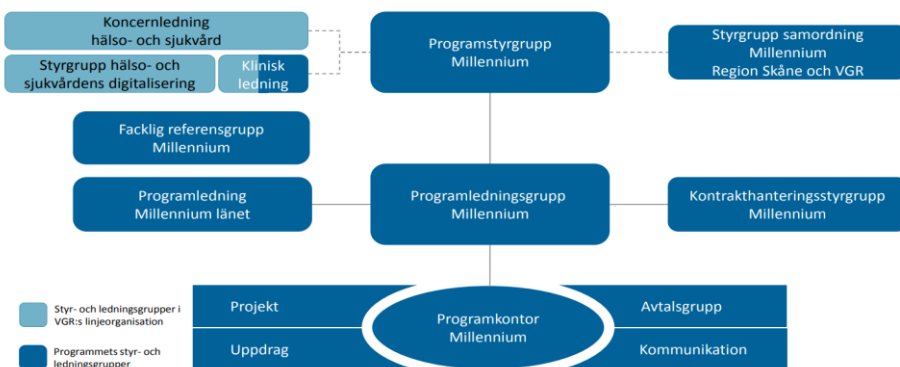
Koncernledning hälso- och sjukvård

Styrgrupp hälso- och sjukvårdens digitalisering

Klinisk ledning

Programstyrgrupp Millennium

Styrgrupp samordning Millennium Region Skåne och VGR

Facklig referensgrupp Millennium

Programledning Millennium länet

Programledningsgrupp Millennium

Kontrakthanteringsstyrgrupp Millennium

Styr- och ledningsgrupper i VGR:s linjeorganisation

Programmets styr- och ledningsgrupper

Projekt

Avtalsgrupp

Programkontor Millennium

Uppdrag

Kommunikation